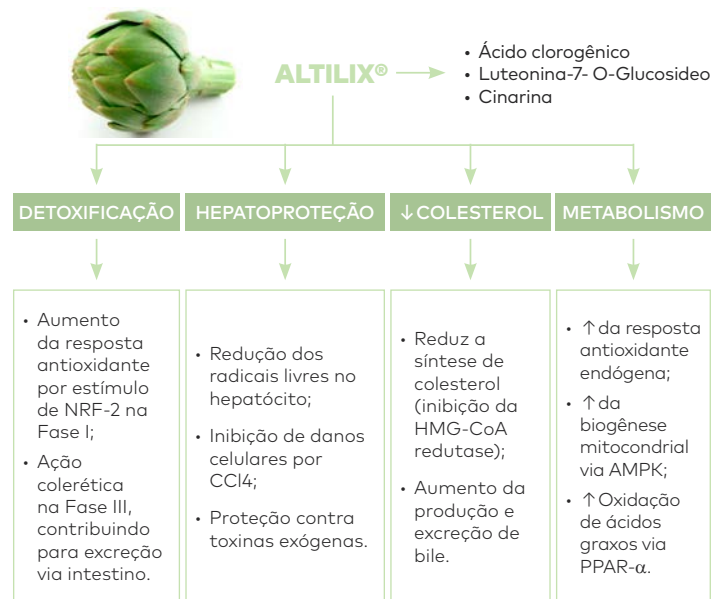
ALTILIX®

• Ácido clorogênico
• Luteonina-7- O-Glucosideo
• Cinarina

DETOXIFICAÇÃO

• Aumento da resposta antioxidante por estímulo de NRF-2 na Fase I;
• Ação colerética na Fase III, contribuindo para excreção via intestino.

HEPATOPROTEÇÃO

• Redução dos radicais livres no hepatócito;
• Inibição de danos celulares por CCl4;
• Proteção contra toxinas exógenas.

↓COLESTEROL

• Reduz a síntese de colesterol (inibição da HMG-CoA redutase);
• Aumento da produção e excreção de bile.

METABOLISMO

• ↑da resposta antioxidante endógena;
• ↑da biogênese mitocondrial via AMPK;
• ↑Oxidação de ácidos graxos via PPAR-$\alpha$.